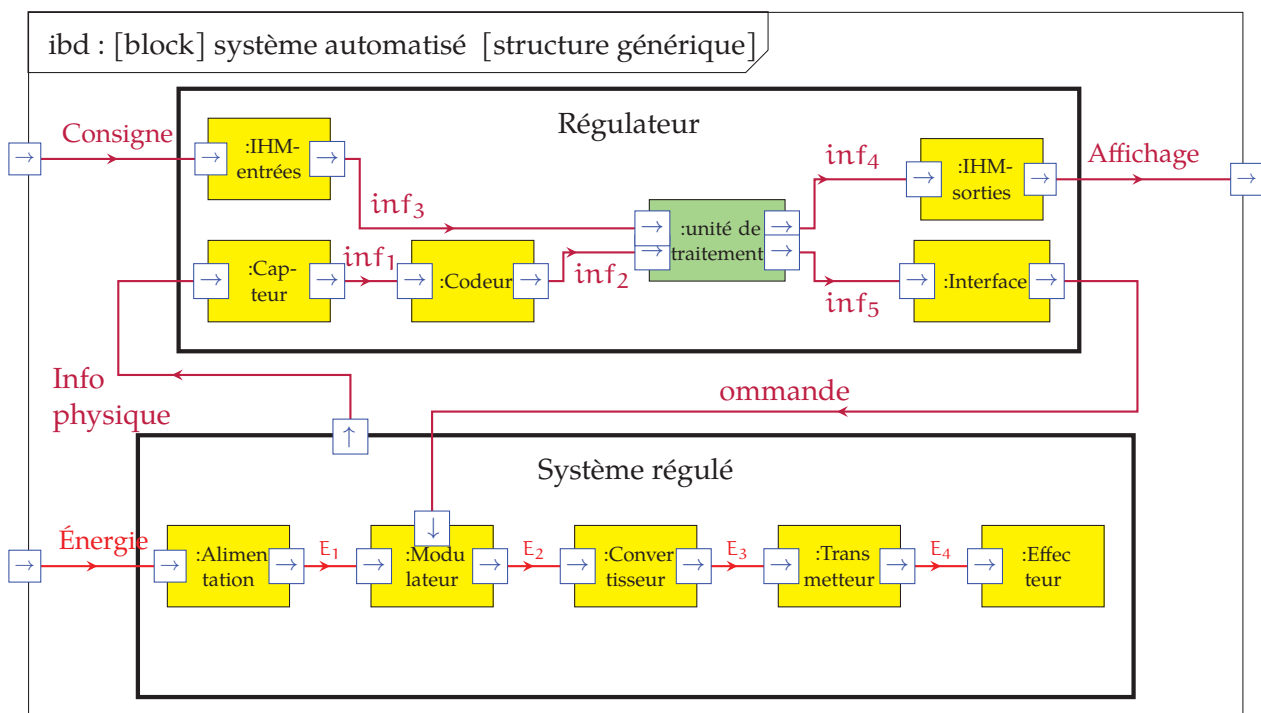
ibd : [block] système automatisé [structure générique]

Régulateur

Consigne

:IHM-entrées

$inf_3$

:unité de traitement

$inf_4$

:IHM-sorties

Affichage

:Capteur

$inf_1$

:Codeur

$inf_2$

$inf_5$

:Interface

Info physique

ommande

Système régulé

Énergie

:Alimentation

$E_1$

:Modulateur

$E_2$

:Convertisseur

$E_3$

:Transmetteur

$E_4$

:Effecteur